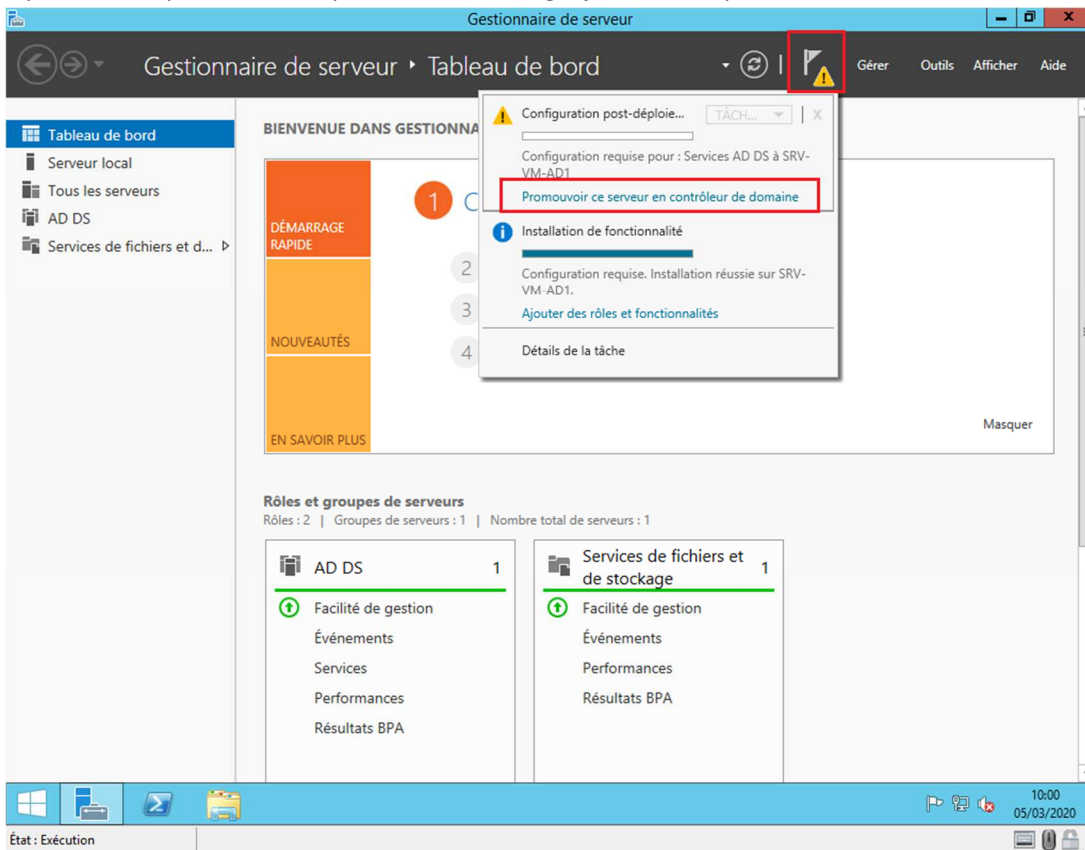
Gestionnaire de serveur

Gestionnaire de serveur ‣ Tableau de bord

Gérer Outils Afficher Aide

Tableau de bord
Serveur local
Tous les serveurs
AD DS
Services de fichiers et d...

BIENVENUE DANS GESTIONNA

DÉMARRAGE RAPIDE

NOUVEAUTÉS

EN SAVOIR PLUS

1 C

2

3

4

Configuration post-déploie...
TÂCH...
Configuration requise pour : Services AD DS à SRV-VM-AD1
Promouvoir ce serveur en contrôleur de domaine

Installation de fonctionnalité
Configuration requise. Installation réussie sur SRV-VM-AD1.
Ajouter des rôles et fonctionnalités

Détails de la tâche

Masquer

Rôles et groupes de serveurs
Rôles : 2 | Groupes de serveurs : 1 | Nombre total de serveurs : 1

AD DS 1
Facilité de gestion
Événements
Services
Performances
Résultats BPA

Services de fichiers et de stockage 1
Facilité de gestion
Événements
Performances
Résultats BPA

10:00
05/03/2020

État : Exécution